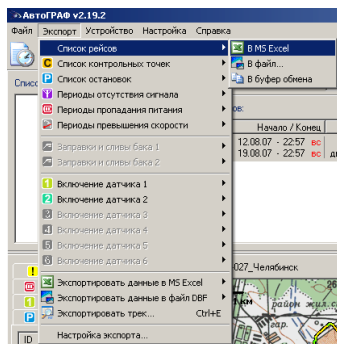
АвтоГРАФ v2.19.2
Файл Экспорт Устройство Настройка Справка
Список рейсов
В MS Excel
В файл...
В буфер обмена
Список контрольных точек
Список остановок
Периоды отсутствия сигнала
Периоды пропадания питания
Периоды превышения скорости
Заправки и сливы бака 1
Заправки и сливы бака 2
Включение датчика 1
Включение датчика 2
Включение датчика 3
Включение датчика 4
Включение датчика 5
Включение датчика 6
Экспортировать данные в MS Excel
Экспортировать данные в файл DBF
Экспортировать трек... Ctrl+E
Настройка экспорта...
Спис
ов:
Начало / Конец
12.08.07 - 22:57 вс
19.08.07 - 22:57 вс
027_Челябинск
ID
район жил.